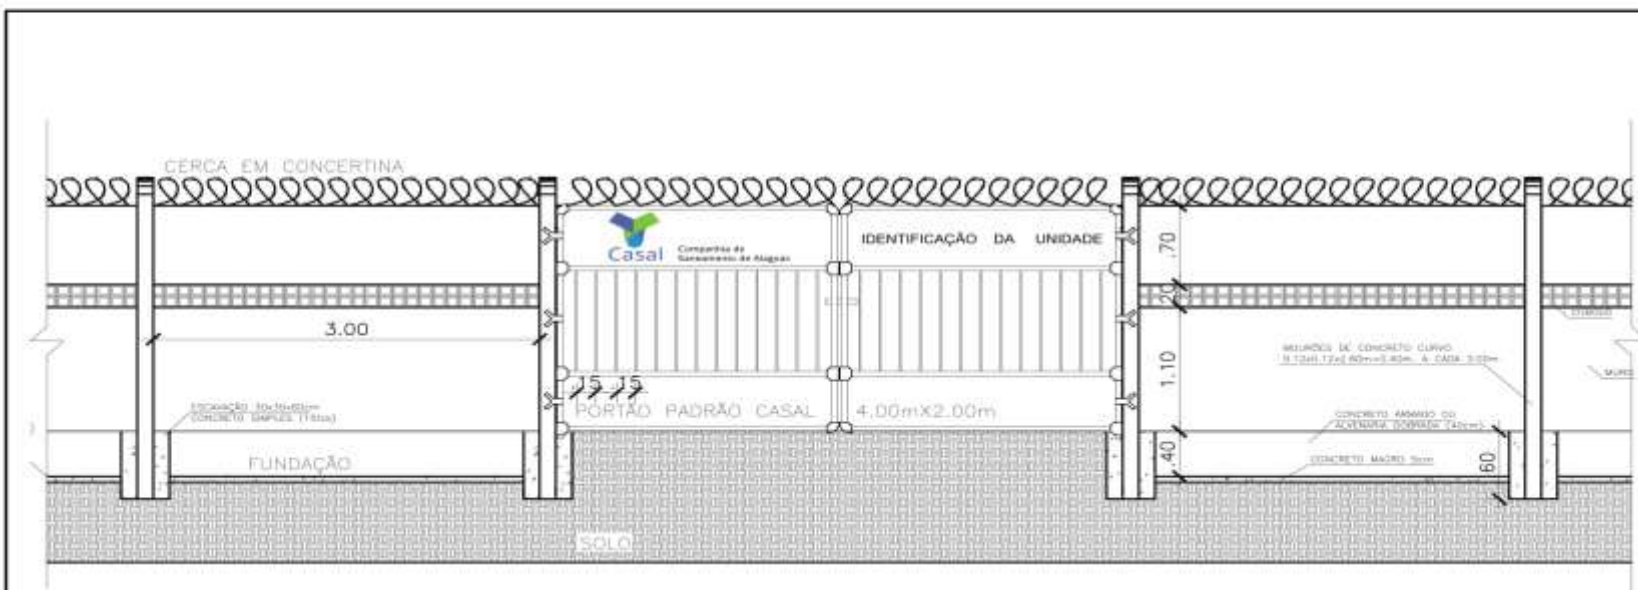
CERCA EM CONCERTINA

Casal Companhia de Saneamento de Alagoas

IDENTIFICAÇÃO DA UNIDADE

.70

.20

3.00

1.10

MOURÕES DE CONCRETO CURVO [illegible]

.15 .15

PORTÃO PADRÃO CASAL 4.00mX2.00m

ESCAVAÇÃO 30x30x60cm CONCRETO SIMPLES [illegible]

CONCRETO ARMADO OU ALVENARIA DOBRADA (40cm)

.40

CONCRETO MAGRO 5cm

.60

FUNDAÇÃO

SOLO

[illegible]

MURO